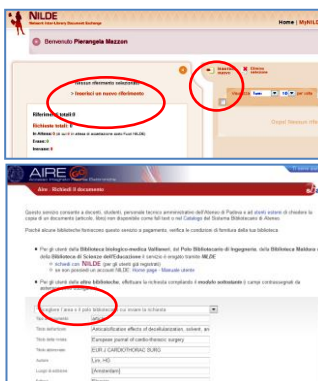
NILDE
Network Inter-Library Document Exchange
Home | MyNILDE

Benvenuto Pierangela Mazzon

Nessun riferimento selezionato
> Inserisci un nuovo riferimento

Riferimenti totali 0
Richieste totali 0
In Attesa 0 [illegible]
Evase 0
Inevase 0

Inserisci nuovo
Elimina selezione

Visualizza Tutti 10 per volta

Dispari Nessun riferimento

AIRE
Aire : Richiedi il documento

Questo servizio consente a docenti, studenti, personale tecnico amministrativo dell'Ateneo di Padova e ad utenti esterni di chiedere la copia di un documento (articolo, libro) non disponibile come full text o nel Catalogo del Sistema Bibliotecario di Ateneo.

Poiché alcune biblioteche forniscono questo servizio a pagamento, verifica le condizioni di fornitura della tua biblioteca.

Per gli utenti della Biblioteca biologico-medica Vallisneri, del Polo Bibliotecario di Ingegneria, della Biblioteca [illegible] della Biblioteca di Scienze dell'Educazione il servizio è erogato tramite NILDE
› richiedi con NILDE (per gli utenti già registrati)
› se non possiedi un account NILDE: Home page - Manuale utente

Per gli utenti delle altre biblioteche, effettuare la richiesta compilando il modulo sottostante (i campi contrassegnati da asterisco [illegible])

Scegliere l'area e il tipo di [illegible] ricerca

Titolo dell'articolo: Anticalcification effect of decellularization, solvent, an
Titolo della rivista: European journal of cardio-thoracic surgery
Titolo abbreviato: EUR J CARDIOTHORAC SURG
Autore: Lim, HG
Luogo di edizione: [Amsterdam]